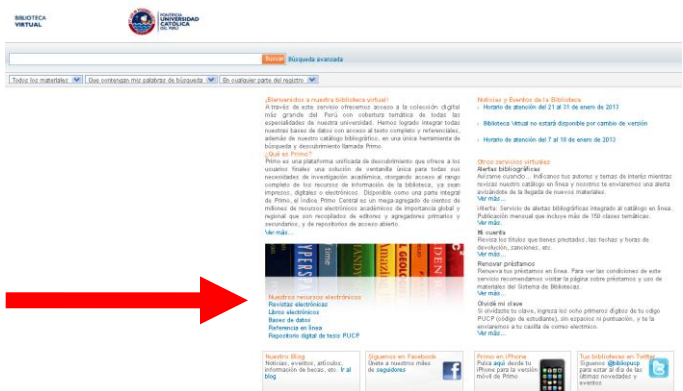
BIBLIOTECA VIRTUAL

PONTIFICIA UNIVERSIDAD CATÓLICA DEL PERÚ

Buscar Búsqueda avanzada

Todos los materiales | Que contengan mis palabras de búsqueda | En cualquier parte del registro

¡Bienvenidos a nuestra biblioteca virtual!
A través de este servicio ofrecemos acceso a la colección digital más grande del Perú con cobertura temática de todas las especialidades de nuestra universidad. Hemos logrado integrar todas nuestras bases de datos con acceso al texto completo y referenciales, además de nuestro catálogo bibliográfico, en una única herramienta de búsqueda y descubrimiento llamada Primo.

¿Qué es Primo?
Primo es una plataforma unificada de descubrimiento que ofrece a los usuarios finales una solución de ventanilla única para todas sus necesidades de investigación académica, otorgando acceso al rango completo de los recursos de información de la biblioteca, ya sean impresos, digitales o electrónicos. Disponible como una parte integral de Primo, el índice Primo Central es un mega-agregado de cientos de millones de recursos electrónicos académicos de importancia global y regional que son recopilados de editores y agregadores primarios y secundarios, y de repositorios de acceso abierto.
Ver más...

Nuestros recursos electrónicos
Revistas electrónicas
Libros electrónicos
Bases de datos
Referencia en línea
Repositorio digital de tesis PUCP

Noticias y Eventos de la Biblioteca
Horario de atención del 21 al 31 de enero de 2013
Biblioteca Virtual no estará disponible por cambio de versión
Horario de atención del 7 al 18 de enero de 2013

Otros servicios virtuales
Alertas bibliográficas
Así como usted... Indíquenos los autores y temas de interés mientras revisas nuestro catálogo en línea y nosotros te enviaremos una alerta avisándote de la llegada de nuevos materiales.
Ver más...
Alerta: Servicio de alertas bibliográficas integrado al catálogo en línea. Publicación mensual que incluye más de 150 clases temáticas.
Ver más...

Mi cuenta
Revisa los títulos que tienes prestados, las fechas y horas de devolución, cancelaciones, etc.
Ver más...

Renovar préstamos
Renueva tus préstamos en línea. Para ver las condiciones de este servicio recomendamos visitar la página sobre préstamos y uso de materiales del Sistema de Bibliotecas.
Ver más...

Olvidé mi clave
Si olvidaste tu clave, ingresa los ocho primeros dígitos de tu código PUCP (código de estudiante), sin espacios ni puntuación, y te enviaremos a tu casilla de correo electrónico.
Ver más...

Nuestro Blog
Noticias, eventos, artículos, información de becas, etc. Ir al blog

Síguenos en Facebook
Únete a nuestros miles de seguidores

Primo en iPhone
Pulsa aquí desde tu iPhone para la versión móvil de Primo

Tus bibliotecas en Twitter
Síguenos @bibliopuc para estar al día de las últimas novedades y eventos.